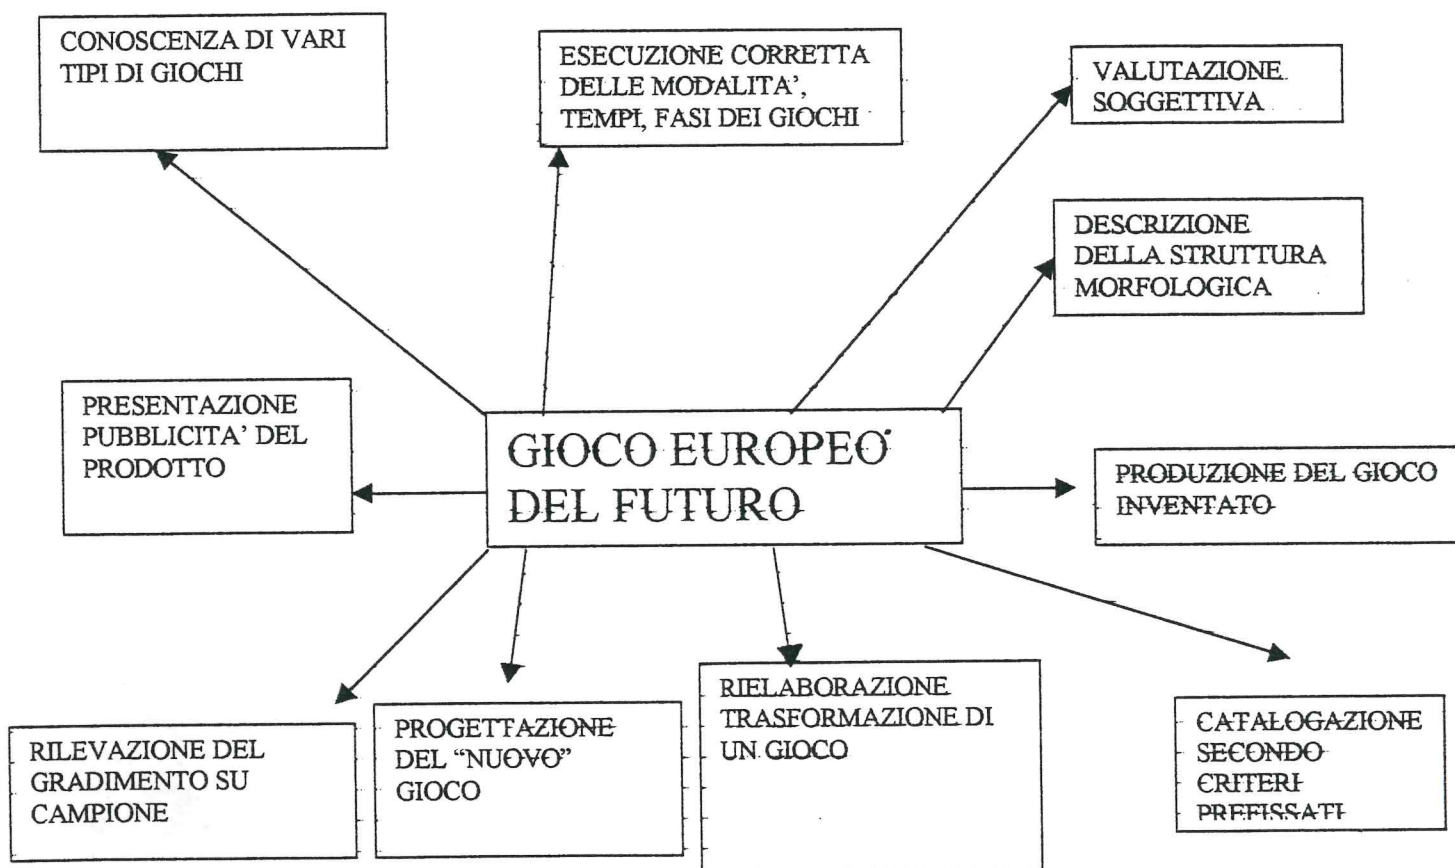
CONOSCENZA DI VARI TIPI DI GIOCHI

ESECUZIONE CORRETTA DELLE MODALITA', TEMPI, FASI DEI GIOCHI

VALUTAZIONE SOGGETTIVA

DESCRIZIONE DELLA STRUTTURA MORFOLOGICA

PRESENTAZIONE PUBBLICITA' DEL PRODOTTO

GIOCO EUROPEO DEL FUTURO

PRODUZIONE DEL GIOCO INVENTATO

RILEVAZIONE DEL GRADIMENTO SU CAMPIONE

PROGETTAZIONE DEL "NUOVO" GIOCO

RIELABORAZIONE TRASFORMAZIONE DI UN GIOCO

CATALOGAZIONE SECONDO CRITERI PREFISSATI